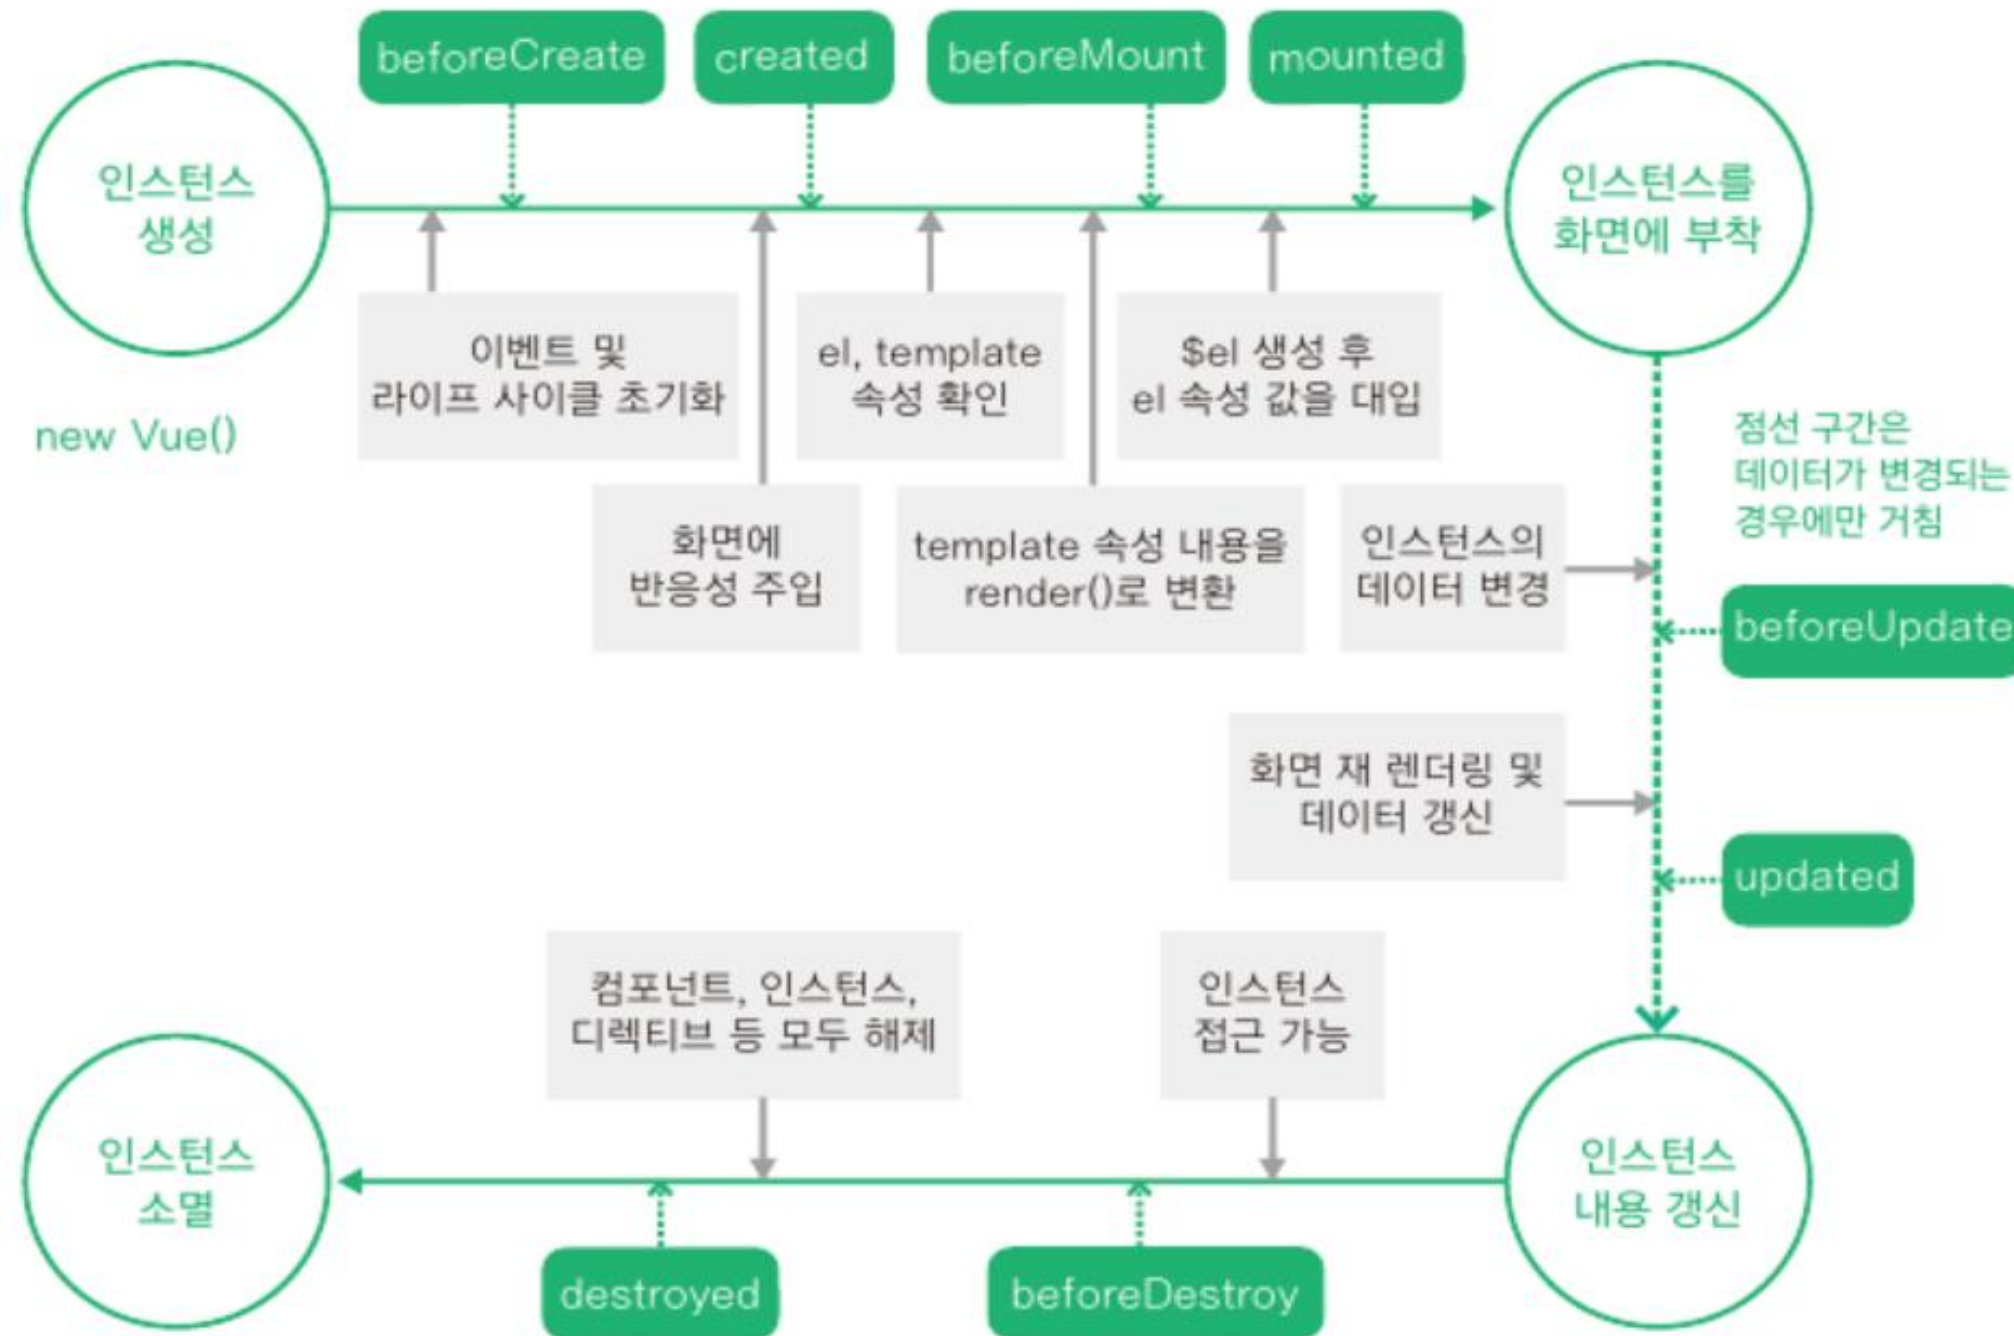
beforeCreate

created

beforeMount

mounted

인스턴스 생성

인스턴스를 화면에 부착

이벤트 및 라이프 사이클 초기화

el, template 속성 확인

$el 생성 후 el 속성 값을 대입

new Vue()

점선 구간은 데이터가 변경되는 경우에만 거침

화면에 반응성 주입

template 속성 내용을 render()로 변환

인스턴스의 데이터 변경

beforeUpdate

화면 재 렌더링 및 데이터 갱신

updated

컴포넌트, 인스턴스, 디렉티브 등 모두 해제

인스턴스 접근 가능

인스턴스 소멸

인스턴스 내용 갱신

destroyed

beforeDestroy